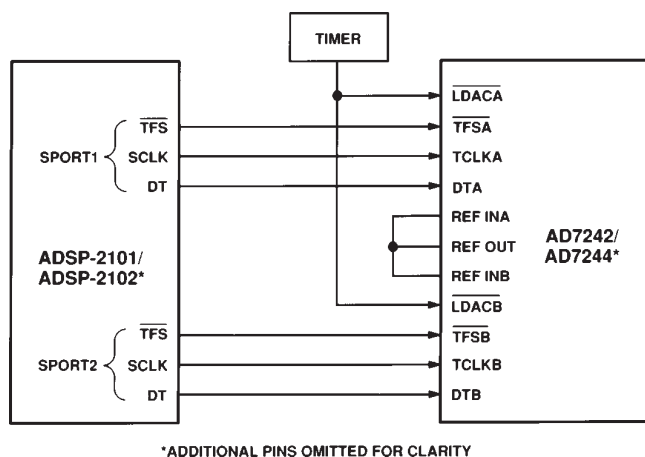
TIMER

SPORT1
$\overline{TFS}$
SCLK
DT

ADSP-2101/
ADSP-2102*

SPORT2
$\overline{TFS}$
SCLK
DT

$\overline{LDACA}$
$\overline{TFSA}$
TCLKA
DTA
REF INA
REF OUT
REF INB
$\overline{LDACB}$
$\overline{TFSB}$
TCLKB
DTB

AD7242/
AD7244*

*ADDITIONAL PINS OMITTED FOR CLARITY